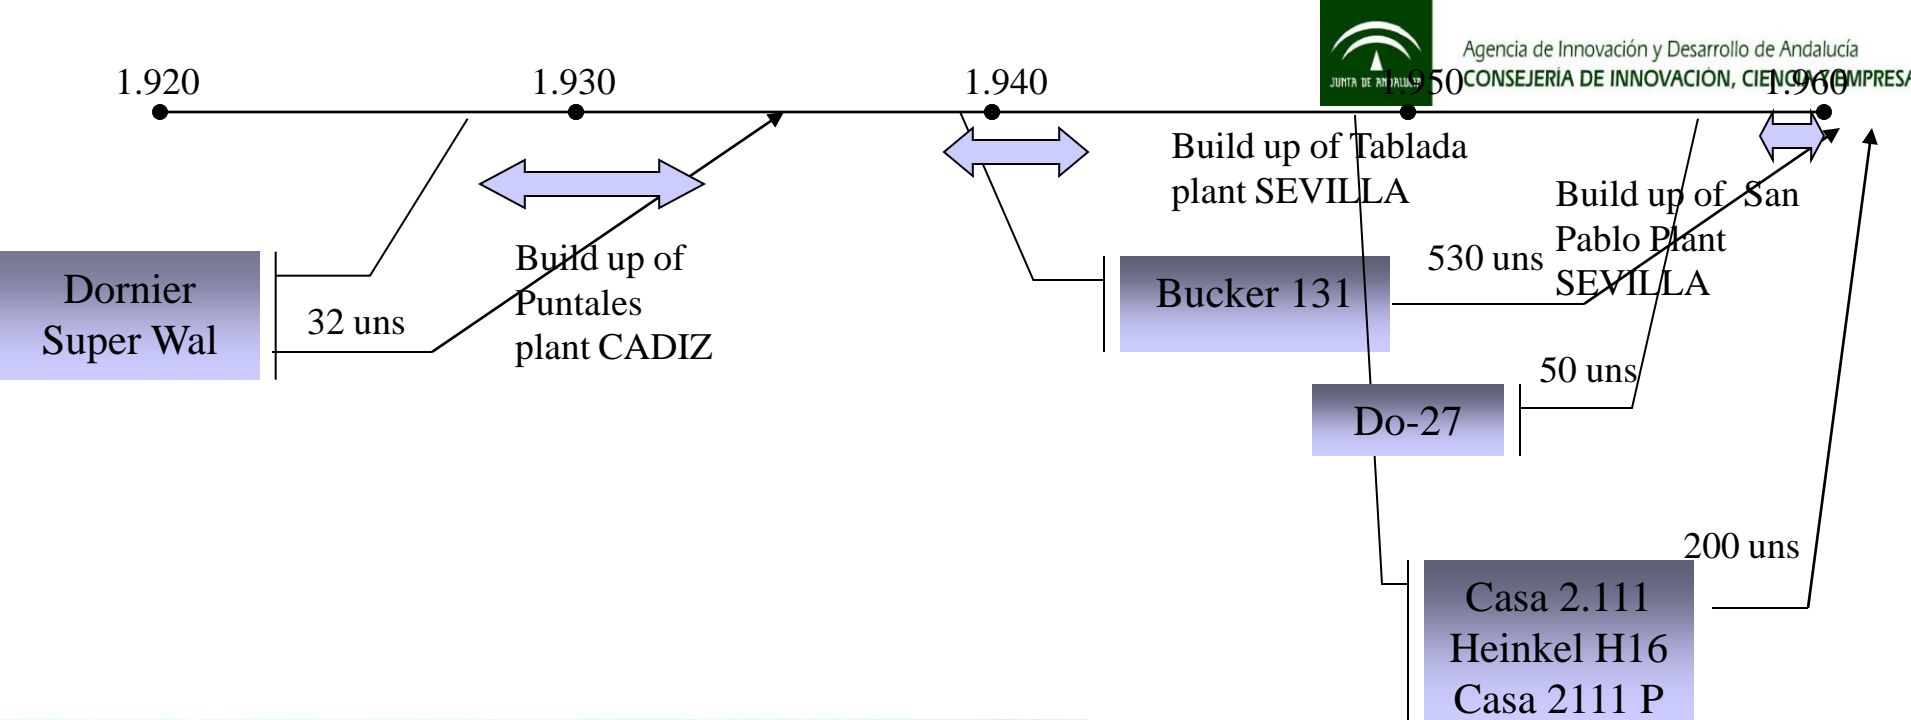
JUNTA DE ANDALUCIA
Agencia de Innovación y Desarrollo de Andalucía
CONSEJERÍA DE INNOVACIÓN, CIENCIA Y EMPRESA

1.920 1.930 1.940 1.950 1.960

Build up of Tablada plant SEVILLA

Build up of San Pablo Plant SEVILLA

Dornier Super Wal

32 uns

Build up of Puntales plant CADIZ

Bucker 131

530 uns

Do-27

50 uns

200 uns

Casa 2.111
Heinkel H16
Casa 2111 P